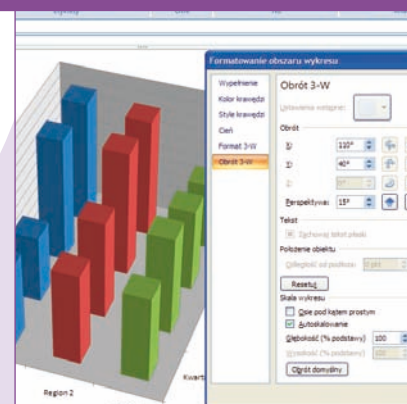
Formatowanie obszaru wykresu

Wypełnienie
Kolor krawędzi
Style krawędzi
Cień
Format 3-W
Obrót 3-W

Obrót 3-W

Ustawienia wstępne:

Obrót

X: 110°

Y: 40°

Z: 0°

Perspektywa: 15°

Tekst

Zachowaj tekst płaski

Położenie obiektu

Odległość od podłoża: 0 pkt

Resetuj

Skala wykresu

Osie pod kątem prostym

Autoskalowanie

Głębokość (% podstawy) 100

Wysokość (% podstawy) 100

Obrót domyślny

Region 2

Kwart